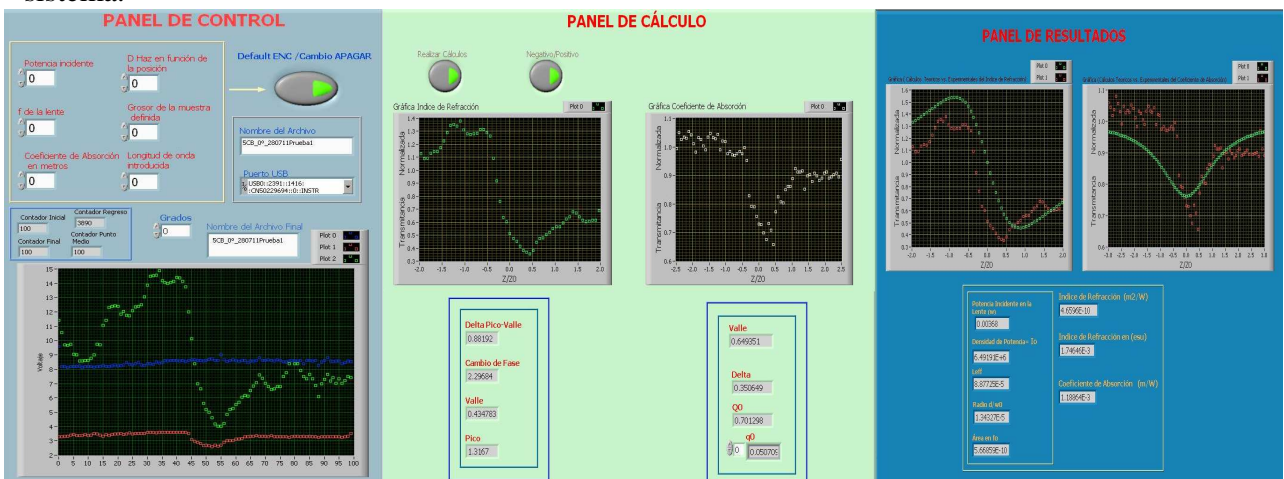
sistema.

PANEL DE CONTROL

Potencia incidente
0

D Haz en función de la posición
0

f de la lente
0

Grosor de la muestra definida
0

Coeficiente de Absorción en metros
0

Longitud de onda introducida
0

Default ENC /Cambio APAGAR

Nombre del Archivo
5CB_0P_280711Prueba1

Puerto USB
USB0::2391::1416::CN50229694::0::INSTR

Contador Inicial
100

Contador Regreso
3890

Contador Final
100

Contador Punto Medio
100

Grados
0

Nombre del Archivo Final
5CB_0P_280711Prueba1

Plot 0
Plot 1
Plot 2

Voltaje
15
14
13
12
11
10
9
8
7
6
5
4
3
2
1
0
0 5 10 15 20 25 30 35 40 45 50 55 60 65 70 75 80 85 90 95 100

PANEL DE CÁLCULO

Realizar Cálculos

Negativo/Positivo

Gráfica Indice de Refracción
Plot 0
Transmitancia Normalizada
1.4
1.3
1.2
1.1
1
0.9
0.8
0.7
0.6
0.5
0.4
0.3
-2.0 -1.5 -1.0 -0.5 0.0 0.5 1.0 1.5 2.0
Z/Z0

Gráfica Coeficiente de Absorción
Plot 0
Transmitancia Normalizada
1.1
1
0.9
0.8
0.7
0.6
-2.5 -2.0 -1.5 -1.0 -0.5 0.0 0.5 1.0 1.5 2.0 2.5
Z/Z0

Delta Pico-Valle
0.88192

Cambio de Fase
2.29684

Valle
0.434783

Pico
1.3167

Valle
0.649351

Delta
0.350649

Q0
0.701298

q0
0
0.050709

PANEL DE RESULTADOS

Gráfica Cálculos Teorico vs. Experimentales del Indice de Refracción
Plot 0
Plot 1
Transmitancia Normalizada
1.6
1.5
1.4
1.3
1.2
1.1
1
0.9
0.8
0.7
0.6
0.5
0.4
0.3
-2.0 -1.5 -1.0 -0.5 0.0 0.5 1.0 1.5 2.0
Z/Z0

Gráfica Cálculos Teorico vs. Experimentales del Coeficiente de Absorción
Plot 0
Plot 1
Transmitancia Normalizada
1.1
1
0.9
0.8
0.7
0.6
-3.0 -2.5 -2.0 -1.5 -1.0 -0.5 0.0 0.5 1.0 1.5 2.0 2.5 3.0
Z/Z0

Potencia Incidente en la Lente (w)
0.00368

Densidad de Potencia= Io
6.4919E+6

Leff
8.87725E-5

Radio d w0
1.34327E-5

Area en fo
5.66859E-10

Indice de Refracción (m2/W)
4.6596E-10

Indice de Refracción en (esu)
1.74646E-3

Coeficiente de Absorción (m/W)
1.18954E-3